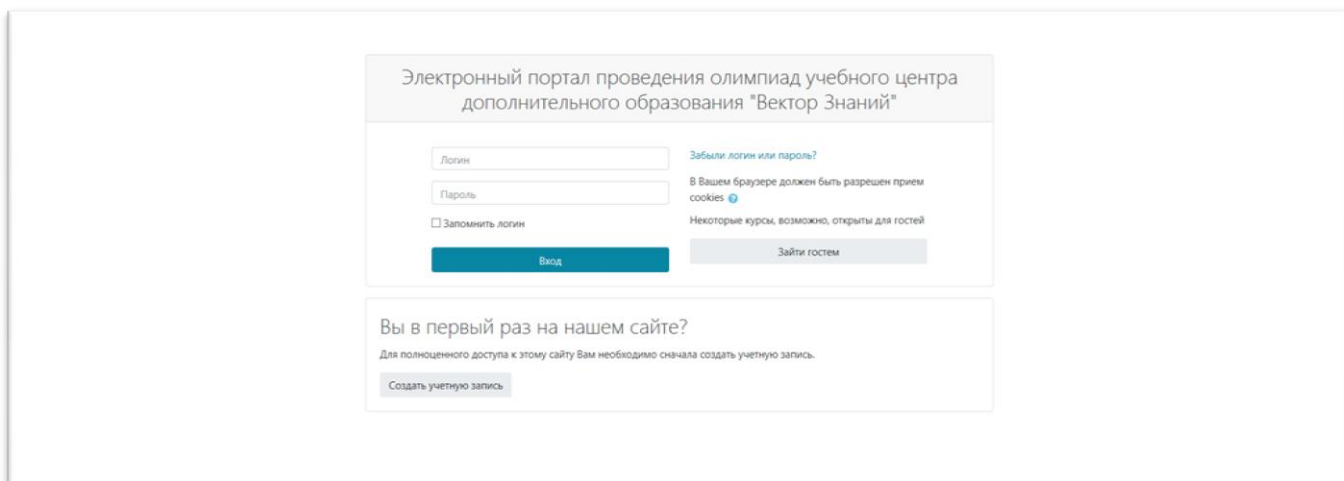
Электронный портал проведения олимпиад учебного центра дополнительного образования "Вектор Знаний"

Логин

Пароль

☐ Запомнить логин

Вход

Забыли логин или пароль?

В Вашем браузере должен быть разрешен прием cookies

Некоторые курсы, возможно, открыты для гостей

Зайти гостем

Вы в первый раз на нашем сайте?

Для полноценного доступа к этому сайту Вам необходимо сначала создать учетную запись.

Создать учетную запись